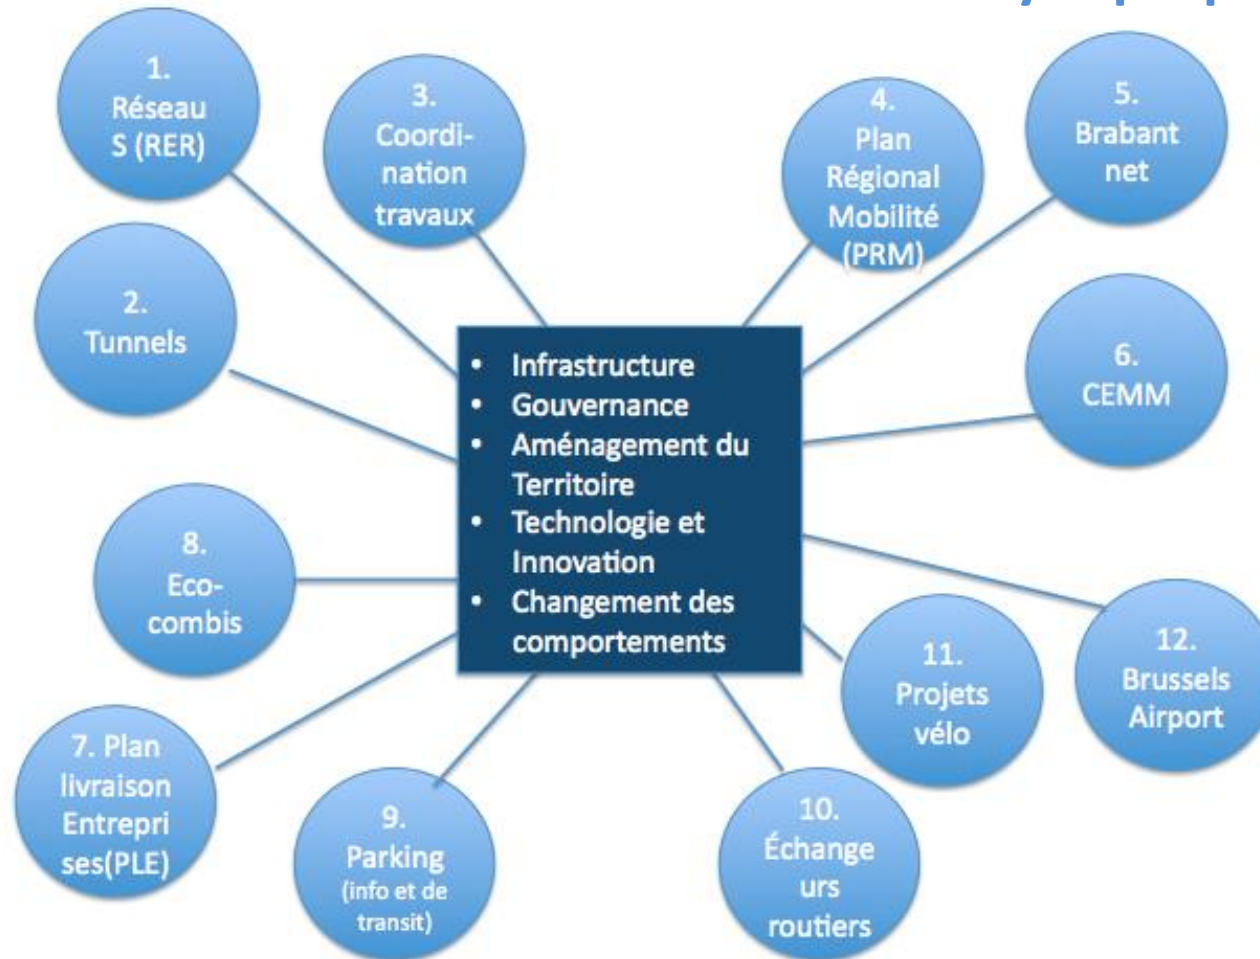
1. Réseau S (RER)

3. Coordination travaux

4. Plan Régional Mobilité (PRM)

5. Brabant net

2. Tunnels

6. CEMM

- Infrastructure
- Gouvernance
- Aménagement du Territoire
- Technologie et Innovation
- Changement des comportements

8. Eco-combis

7. Plan livraison Entreprises(PLE)

9. Parking (info et de transit)

10. Échangeurs routiers

11. Projets vélo

12. Brussels Airport